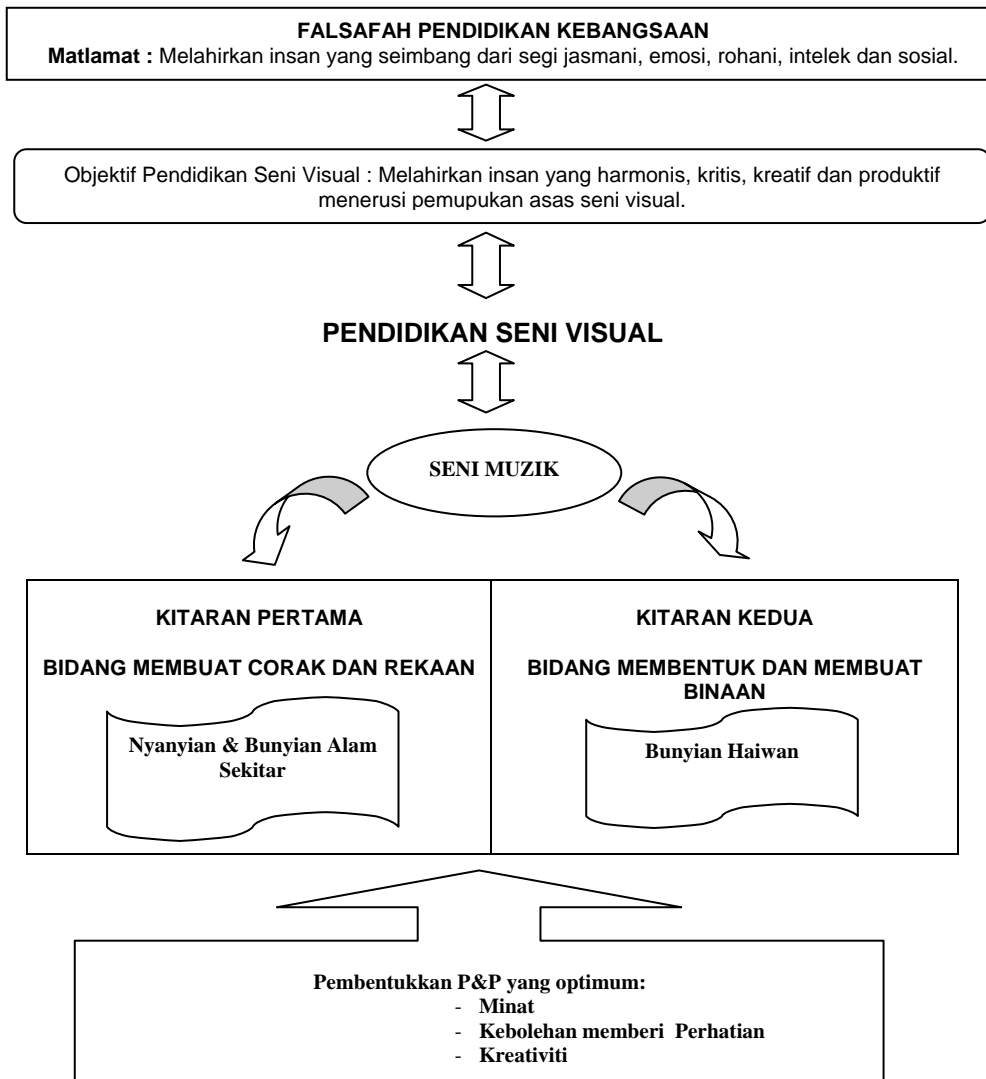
FALSAFAH PENDIDIKAN KEBANGSAAN
Matlamat : Melahirkan insan yang seimbang dari segi jasmani, emosi, rohani, intelek dan sosial.

Objektif Pendidikan Seni Visual : Melahirkan insan yang harmonis, kritis, kreatif dan produktif menerusi pemupukan asas seni visual.

PENDIDIKAN SENI VISUAL

SENI MUZIK

KITARAN PERTAMA

BIDANG MEMBUAT CORAK DAN REKAAN

Nyanyian & Bunyian Alam Sekitar

KITARAN KEDUA

BIDANG MEMBENTUK DAN MEMBUAT BINAAN

Bunyian Haiwan

Pembentukkan P&P yang optimum:
- Minat
- Kebolehan memberi Perhatian
- Kreativiti